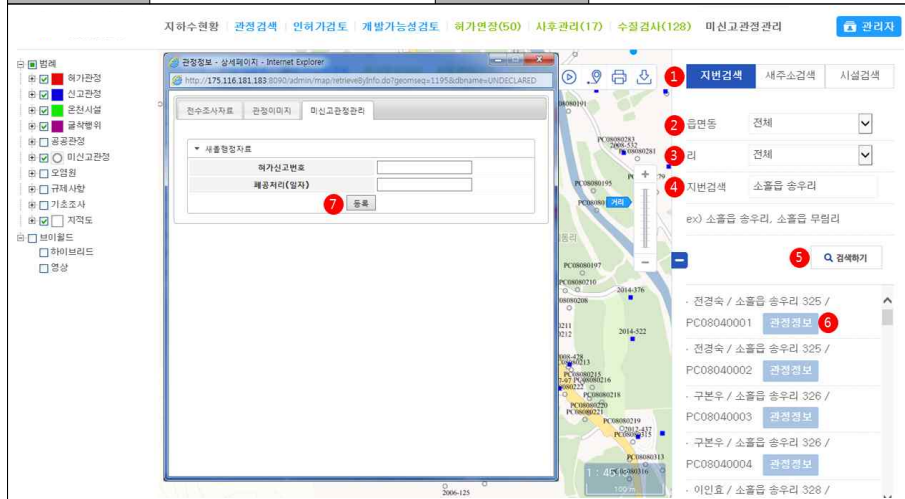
지하수현황 | 관정검색 | 인허가검토 | 개발가능성검토 | 허가연장(50) | 사후관리(17) | 수질검사(128) | 미신고관정관리

관리자

범례
허가관정
신고관정
온천시설
굴착행위
공공관정
미신고관정
오염원
규제사항
기초조사
지적도
브이월드
하이브리드
영상

관정정보 - 상세페이지 - Internet Explorer
http://175.116.181.183:8090/admin/map/retrieveByInfo.do?geomseq=1195&dbname=UNDECLARED

전수조사자료 | 관정이미지 | 미신고관정관리

새올행정자료
허가신고번호
폐공처리(일자)
7 등록

1 지번검색 | 새주소검색 | 시설검색
2 읍면동 전체
3 리 전체
4 지번검색 소흘읍 송우리
ex) 소흘읍 송우리, 소흘읍 무림리
5 검색하기

· 전경숙 / 소흘읍 송우리 325 / PC08040001 관정정보 6
· 전경숙 / 소흘읍 송우리 325 / PC08040002 관정정보
· 구본우 / 소흘읍 송우리 326 / PC08040003 관정정보
· 구본우 / 소흘읍 송우리 326 / PC08040004 관정정보
· 이인효 / 소흘읍 송우리 328 /

PC08080191
PC08080283
2006-532
PC08080281
PC08080195
PC08080
거리
PC08080197
PC08080210
2014-376
PC08080208
2014-522
PC08080213
PC08080215
PC08080216
PC08080218
PC08080220
PC08080221
PC08080219
2012-437
PC08080315
PC08080313
PC08080316
2006-125
1 : 4
100 m